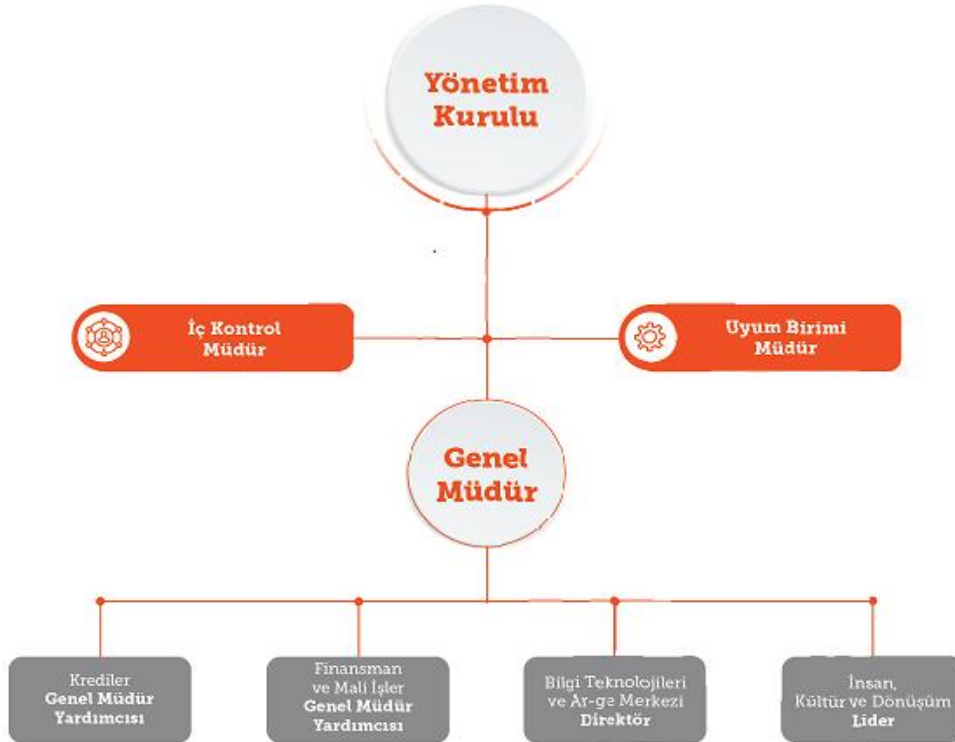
Yönetim Kurulu

İç Kontrol Müdür

Uyum Birimi Müdür

Genel Müdür

Krediler Genel Müdür Yardımcısı

Finansman ve Mali İşler Genel Müdür Yardımcısı

Bilgi Teknolojileri ve Ar-ge Merkezi Direktör

İnsan, Kültür ve Dönüşüm Lider